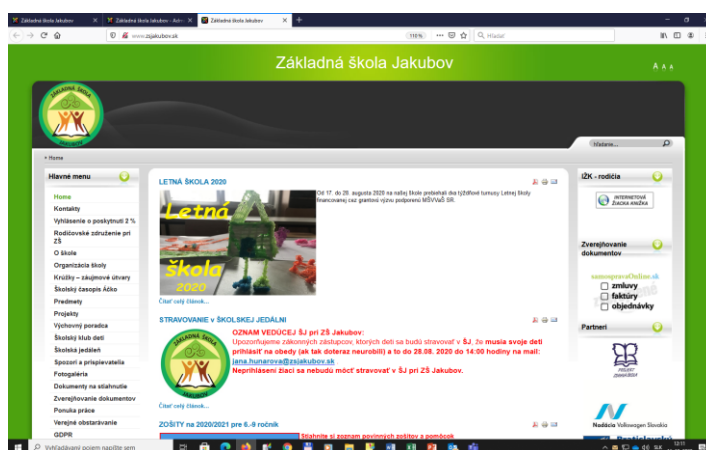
Základná škola Jakubov | Základná škola Jakubov - Adm | Základná škola Jakubov

www.zsjakubov.sk

110%

Hľadať

Základná škola Jakubov

A A A

Hľadanie...

» Home

Hlavné menu

Home
Kontakty
Vyhlásenie o poskytnutí 2 %
Rodičovské združenie pri ZŠ
O škole
Organizácia školy
Krúžky – záujmové útvary
Školský časopis Áčko
Predmety
Projekty
Výchovné poradca
Školský klub detí
Školská jedáleň
Spozorí a prispievatelia
Fotogaléria
Dokumenty na stiahnutie
Zverejňovanie dokumentov
Ponuka práce
Verejné obstarávanie
GDPR

LETNÁ ŠKOLA 2020

Od 17. do 28. augusta 2020 na našej škole prebehali dva týždňové turnusy Letnej školy financovanej cez grantovú výzvu podporenú MŠVVaŠ SR.

Letná škola 2020

Čítať celý článok...

STRAVOVANIE v ŠKOLSKEJ JEDÁLNI

OZNAM VEDÚCEJ ŠJ pri ZŠ Jakubov:

Upozorňujeme zákonných zástupcov, ktorých deti sa budú stravovať v ŠJ, že musia svoje deti prihlásiť na obedy (ak tak doteraz neurobili) a to do 28.08. 2020 do 14:00 hodiny na mail: jana.hunarova@zsjakubov.sk

Neprihlásení žiaci sa nebudú môcť stravovať v ŠJ pri ZŠ Jakubov.

Čítať celý článok...

ZOŠITY na 2020/2021 pre 6.-9 ročník

Stiahnite si zoznam povinných zošitov a pomôcok

IŽK - rodičia

INTERNETOVÁ ŽIACKA KNIŽKA

Zverejňovanie dokumentov

samospravaOnline.sk

zmluvy
faktúry
objednávky

Partneri

PROJEKT ZDRAVÁ ŠKOLA

Nadácia Volkswagen Slovakia

Vyhľadávanie pojem napíšte sem